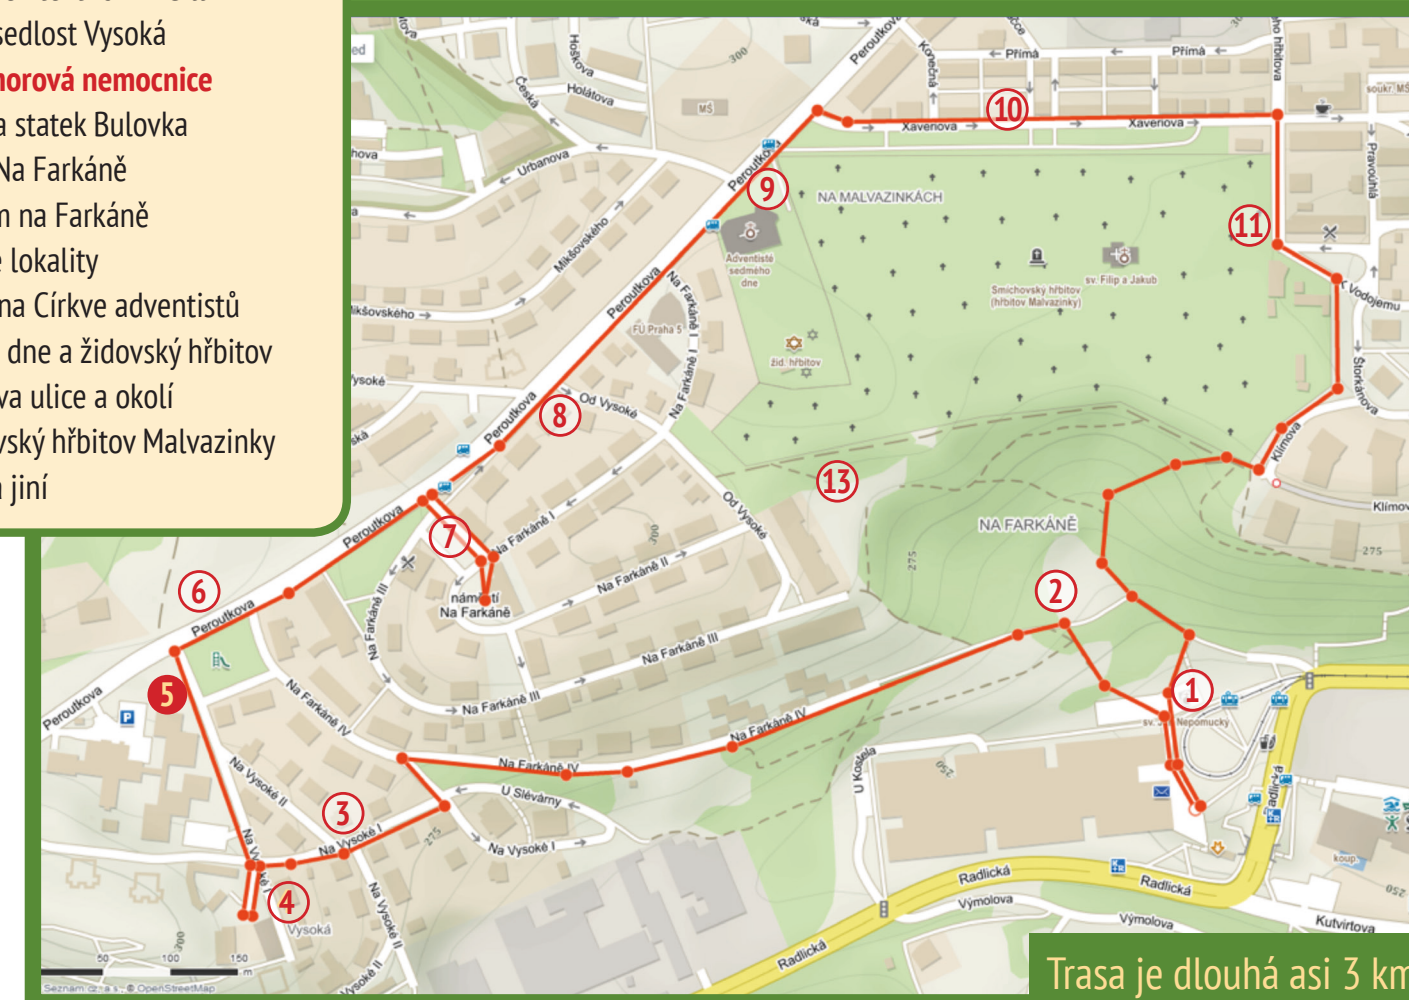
sedlost Vysoká
morová nemocnice
a statek Bulovka
Na Farkáně
n na Farkáně
e lokality
na Církve adventistů
dne a židovský hřbitov
va ulice a okolí
vský hřbitov Malvazinky
n jiní

Přímá
Přímá
Xaverova
Xaverova
Peroutkova
Peroutkova
Peroutkova
Peroutkova
Peroutkova
Peroutkova
Hošťova
Holátova
Česká
Urbanova
Mikšovského
Mikšovského
Na Farkáně I
Na Farkáně I
Na Farkáně II
Na Farkáně III
Na Farkáně III
Na Farkáně III
Na Farkáně IV
Na Farkáně IV
Na Farkáně IV
Od Vysoké
Od Vysoké
U Slévárny
Na Vysoké I
Na Vysoké I
Na Vysoké II
Na Vysoké II
Na Vysoké II
Vysoká
U Kesnerů
Radlická
Radlická
Radlická
Výmolova
Výmolova
Kutvirtova
Klimova
Klimova
Štorkánova
K Vodojemu
Pravoúhlá
NA MALVAZINKÁCH
NA FARKÁNĚ
Adventisté sedmého dne
FU Praha 5
žid. hřbitov
Smíchovský hřbitov (hřbitov Malvazinky)
sv. Filip a Jakub
sv. Jan Nepomucký
náměstí Na Farkáně
MŠ
275
300
250
1
2
3
4
5
6
7
8
9
10
11
13
0 50 100 150 m
Seznam.cz, a.s., © OpenStreetMap
Trasa je dlouhá asi 3 km